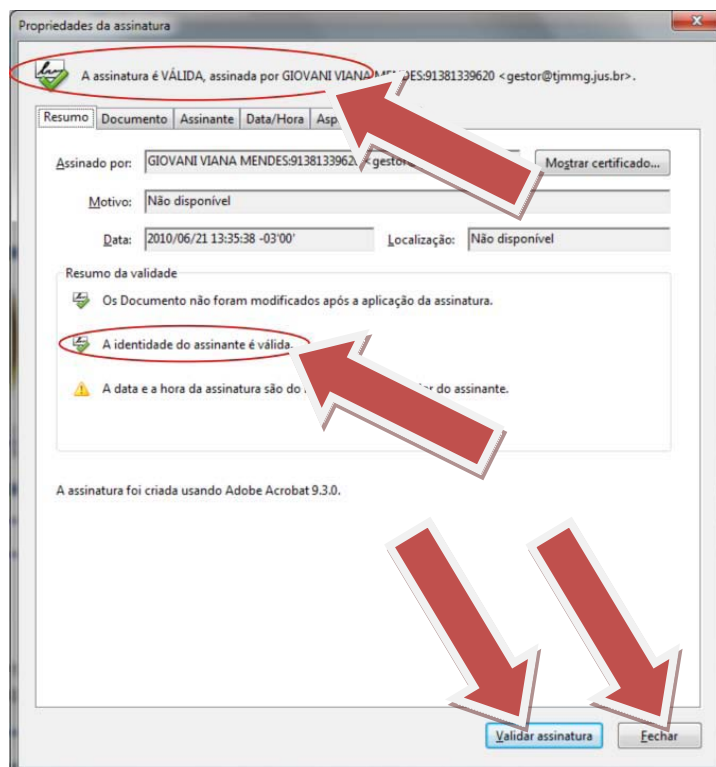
Propriedades da assinatura

A assinatura é VÁLIDA, assinada por GIOVANI VIANA MENDES:91381339620 <gestor@tjmmg.jus.br>.

Resumo | Documento | Assinante | Data/Hora | Asp

Assinado por: GIOVANI VIANA MENDES:9138133962 <gestor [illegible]

Mostrar certificado...

Motivo: Não disponível

Data: 2010/06/21 13:35:38 -03'00'

Localização: Não disponível

Resumo da validade

Os Documento não foram modificados após a aplicação da assinatura.

A identidade do assinante é válida.

A data e a hora da assinatura são do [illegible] or do assinante.

A assinatura foi criada usando Adobe Acrobat 9.3.0.

Validar assinatura

Fechar